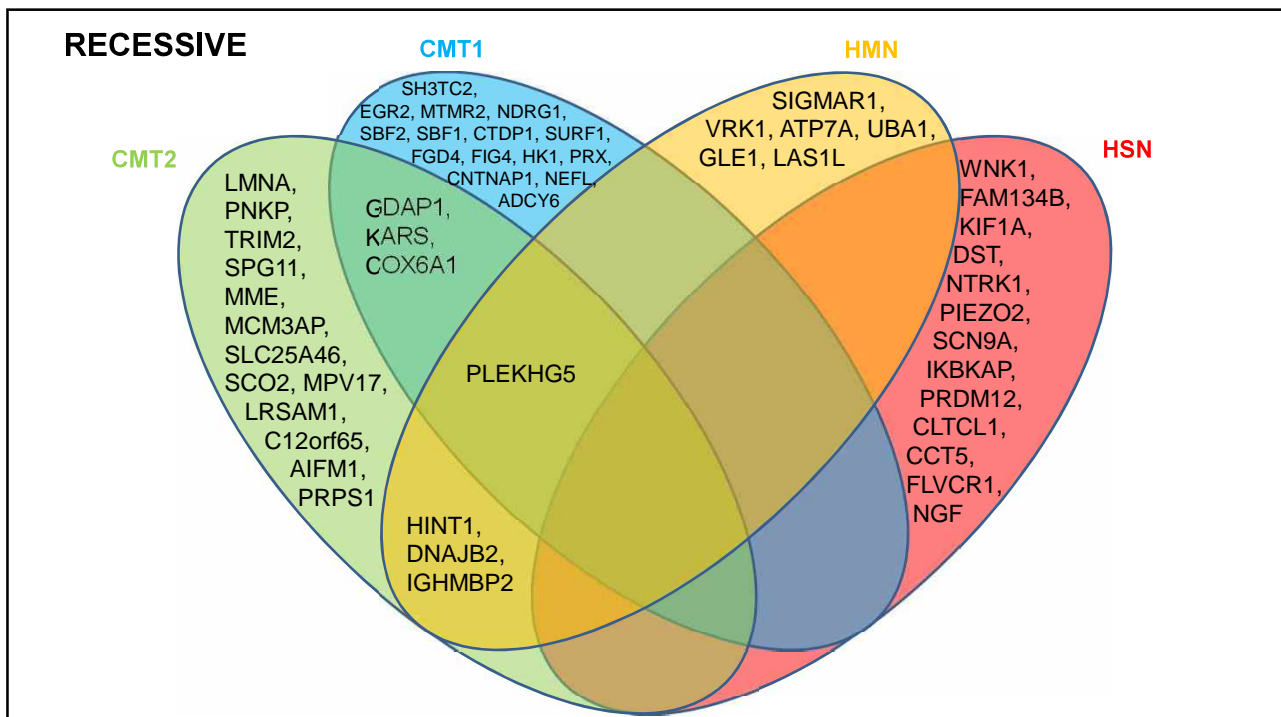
RECESSIVE

CMT1

HMN

CMT2

HSN

SH3TC2, EGR2, MTMR2, NDRG1, SBF2, SBF1, CTDP1, SURF1, FGD4, FIG4, HK1, PRX, CNTNAP1, NEFL, ADCY6

SIGMAR1, VRK1, ATP7A, UBA1, GLE1, LAS1L

WNK1, FAM134B, KIF1A, DST, NTRK1, PIEZO2, SCN9A, IKBKAP, PRDM12, CLTCL1, CCT5, FLVCR1, NGF

LMNA, PNKP, TRIM2, SPG11, MME, MCM3AP, SLC25A46, SCO2, MPV17, LRSAM1, C12orf65, AIFM1, PRPS1

GDAP1, KARS, COX6A1

PLEKHG5

HINT1, DNAJB2, IGHMBP2